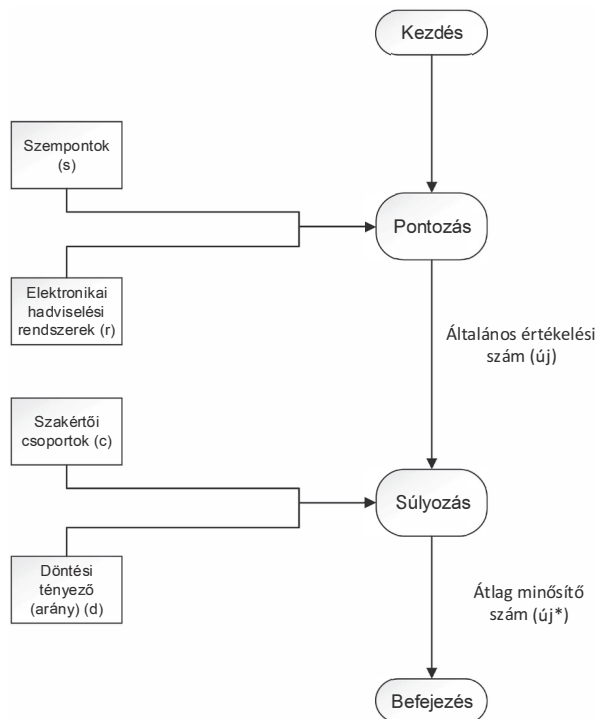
Kezdés

Szempontok (s)

Pontozás

Elektronikai hadviselési rendszerek (r)

Általános értékelési szám (új)

Szakértői csoportok (c)

Súlyozás

Döntési tényező (arány) (d)

Átlag minősítő szám (új*)

Befejezés